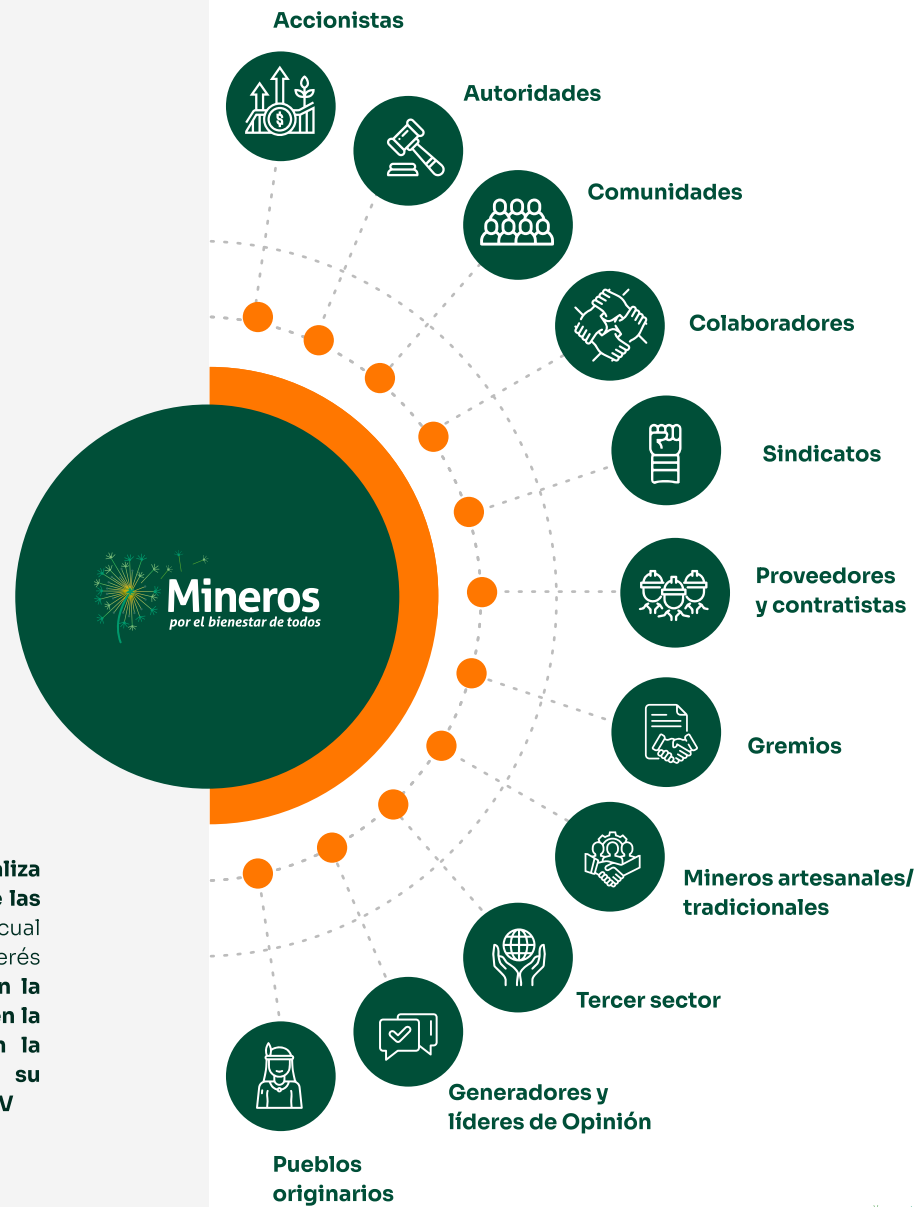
Accionistas

Autoridades

Comunidades

Colaboradores

Sindicatos

Proveedores y contratistas

Gremios

Mineros artesanales/ tradicionales

Tercer sector

Generadores y líderes de Opinión

Pueblos originarios

Mineros
por el bienestar de todos

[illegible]liza
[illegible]e las
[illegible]cual
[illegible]erés
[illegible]n la
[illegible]n la
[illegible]n la
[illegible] su
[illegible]V